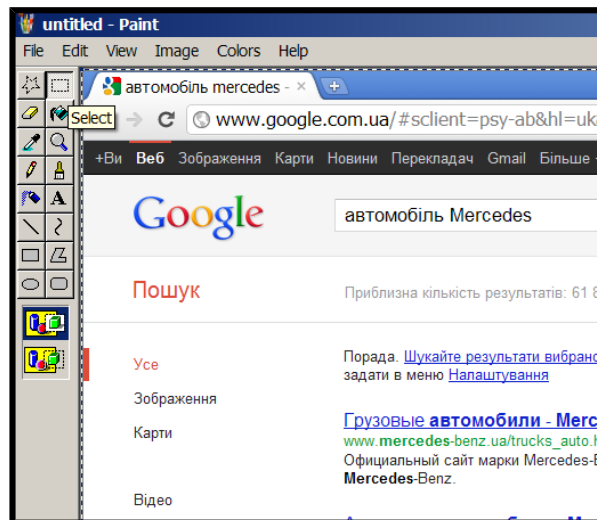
untitled - Paint

File Edit View Image Colors Help

Select

автомобіль mercedes - ×

www.google.com.ua/#sclient=psy-ab&hl=uk

+Ви Веб Зображення Карти Новини Перекладач Gmail Більше

Google

автомобіль Mercedes

Пошук

Приблизна кількість результатів: 61 8

Усе

Зображення

Карти

Відео

Порада. Шукайте результати вибрано задати в меню Налаштування

Грузовые автомобили - Merc

www.mercedes-benz.ua/trucks_auto.h

Официальный сайт марки Mercedes-B Mercedes-Benz.